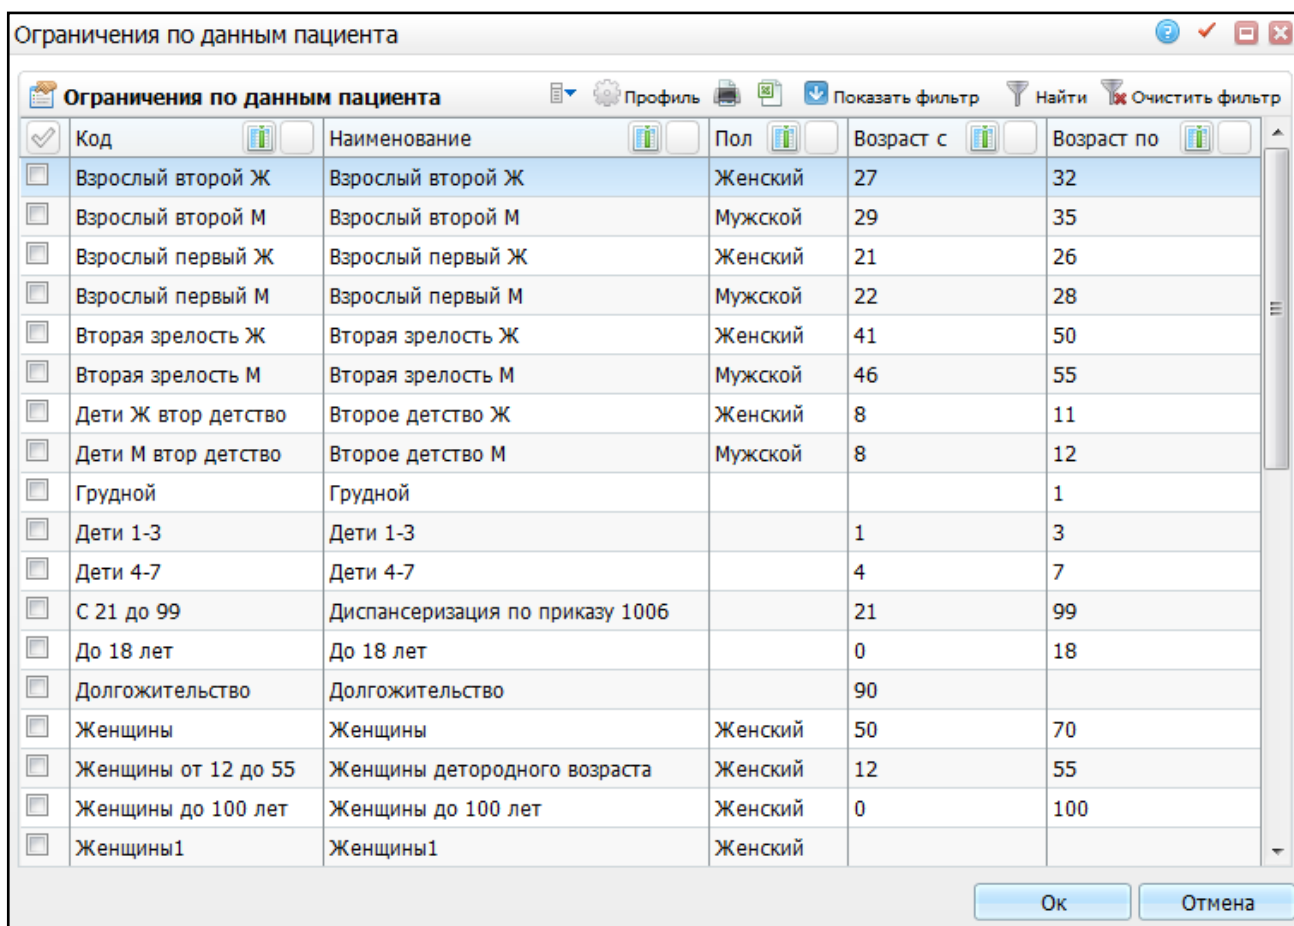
Ограничения по данным пациента

Ограничения по данным пациента Профиль Показать фильтр Найти Очистить фильтр

| Код | Наименование | Пол | Возраст с | Возраст по |
|---|---|---|---|---|
| Взрослый второй Ж | Взрослый второй Ж | Женский | 27 | 32 |
| Взрослый второй М | Взрослый второй М | Мужской | 29 | 35 |
| Взрослый первый Ж | Взрослый первый Ж | Женский | 21 | 26 |
| Взрослый первый М | Взрослый первый М | Мужской | 22 | 28 |
| Вторая зрелость Ж | Вторая зрелость Ж | Женский | 41 | 50 |
| Вторая зрелость М | Вторая зрелость М | Мужской | 46 | 55 |
| Дети Ж втор детство | Второе детство Ж | Женский | 8 | 11 |
| Дети М втор детство | Второе детство М | Мужской | 8 | 12 |
| Грудной | Грудной | | | 1 |
| Дети 1-3 | Дети 1-3 | | 1 | 3 |
| Дети 4-7 | Дети 4-7 | | 4 | 7 |
| С 21 до 99 | Диспансеризация по приказу 1006 | | 21 | 99 |
| До 18 лет | До 18 лет | | 0 | 18 |
| Долгожительство | Долгожительство | | 90 | |
| Женщины | Женщины | Женский | 50 | 70 |
| Женщины от 12 до 55 | Женщины детородного возраста | Женский | 12 | 55 |
| Женщины до 100 лет | Женщины до 100 лет | Женский | 0 | 100 |
| Женщины1 | Женщины1 | Женский | | |

Ок Отмена